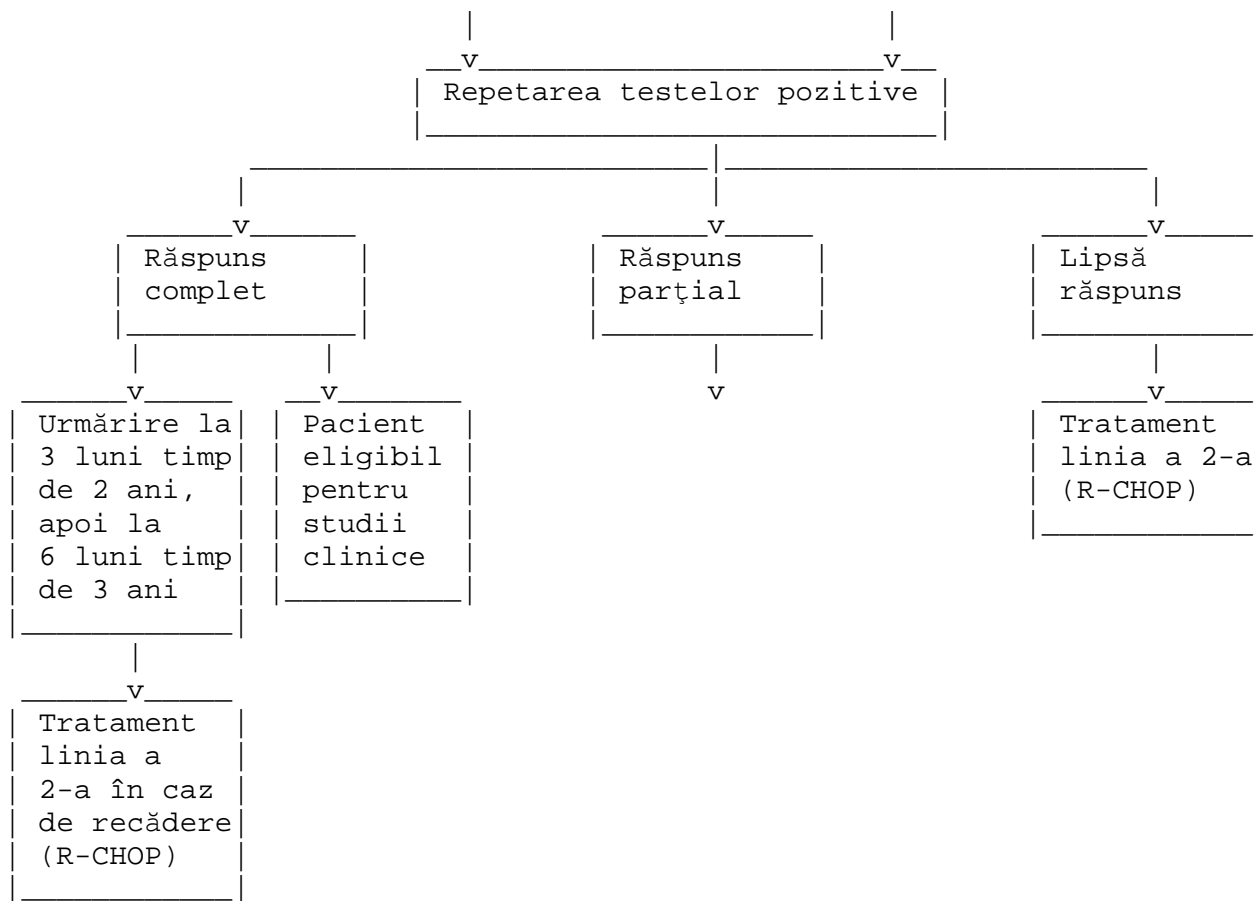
Repetarea testelor pozitive

Răspuns complet

Răspuns parţial

Lipsă răspuns

Urmărire la 3 luni timp de 2 ani, apoi la 6 luni timp de 3 ani

Pacient eligibil pentru studii clinice

Tratament linia a 2-a (R-CHOP)

Tratament linia a 2-a în caz de recădere (R-CHOP)